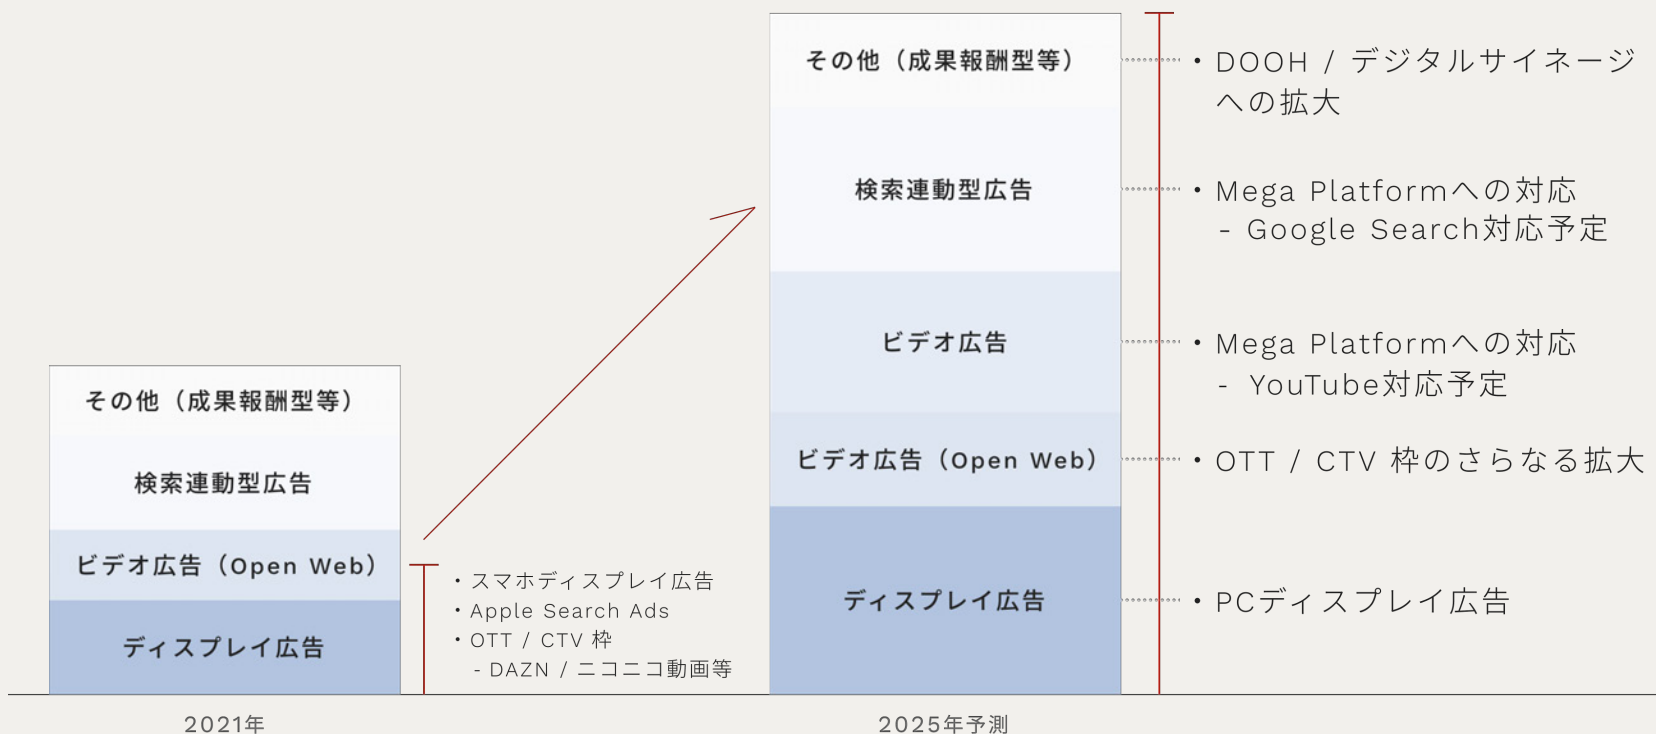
その他（成果報酬型等）

検索連動型広告

ビデオ広告（Open Web）

ディスプレイ広告

・スマホディスプレイ広告
・Apple Search Ads
・OTT / CTV 枠
- DAZN / ニコニコ動画等

2021年

その他（成果報酬型等）

検索連動型広告

ビデオ広告

ビデオ広告（Open Web）

ディスプレイ広告

2025年予測

・DOOH / デジタルサイネージへの拡大

・Mega Platformへの対応
- Google Search対応予定

・Mega Platformへの対応
- YouTube対応予定

・OTT / CTV 枠のさらなる拡大

・PCディスプレイ広告